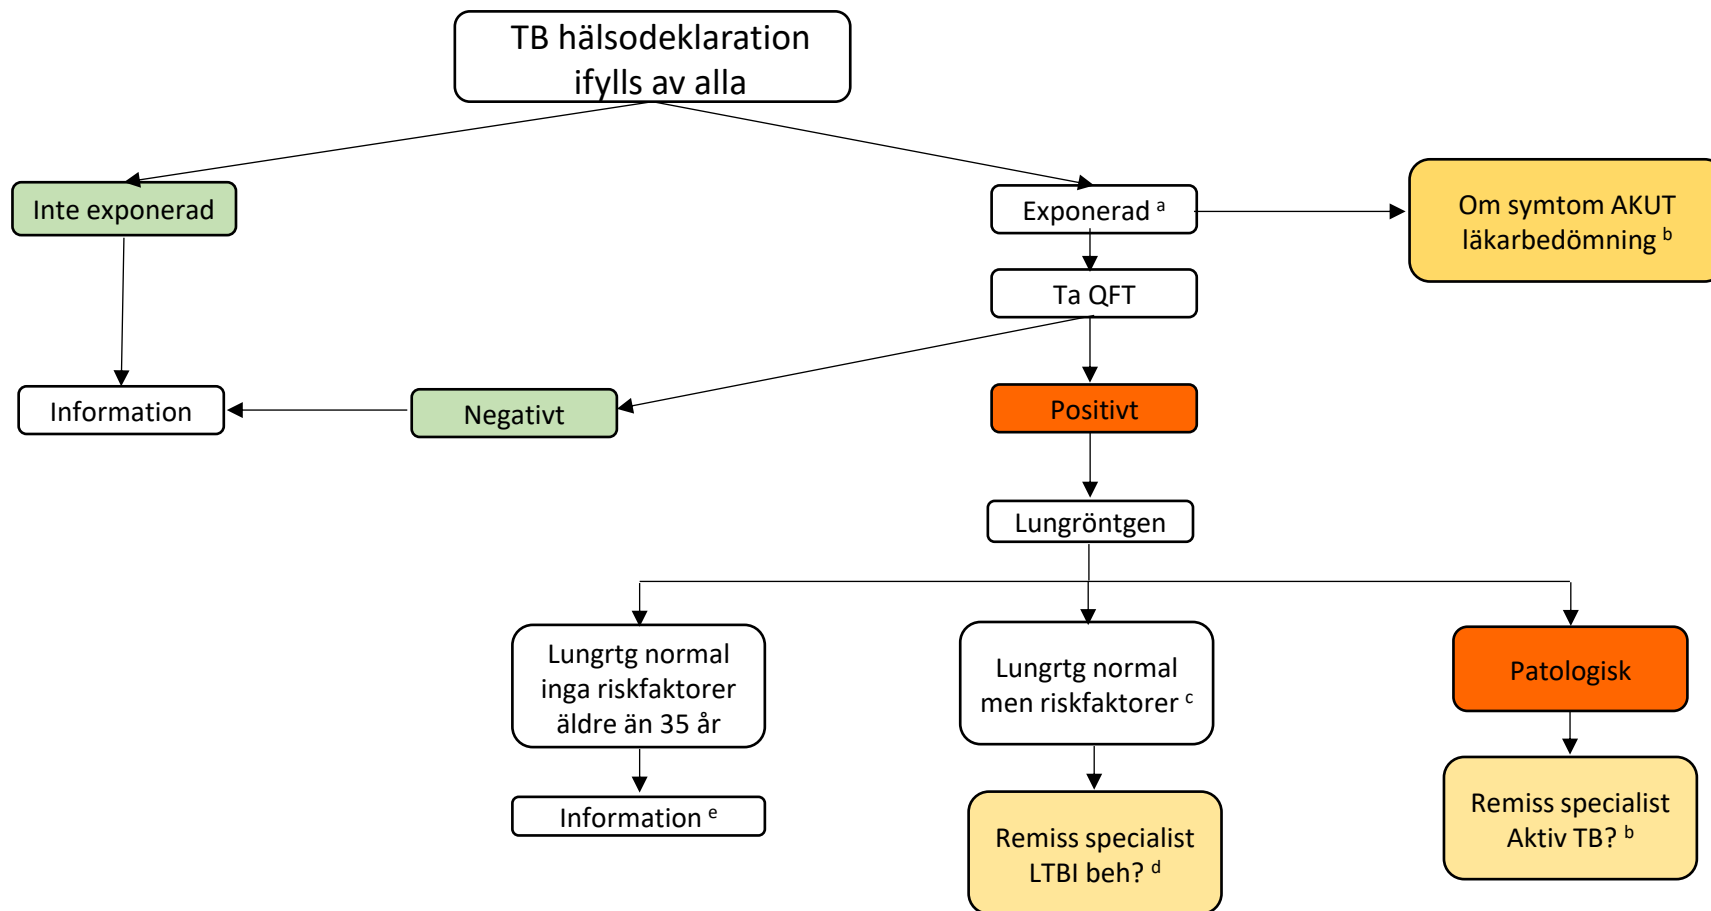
TB hälsodeklaration ifylls av alla

Inte exponerad

Exponerad $^{a}$

Om symtom AKUT läkarbedömning $^{b}$

Ta QFT

Information

Negativt

Positivt

Lungröntgen

Lungrtg normal inga riskfaktorer äldre än 35 år

Lungrtg normal men riskfaktorer $^{c}$

Patologisk

Information $^{e}$

Remiss specialist LTBI beh? $^{d}$

Remiss specialist Aktiv TB? $^{b}$